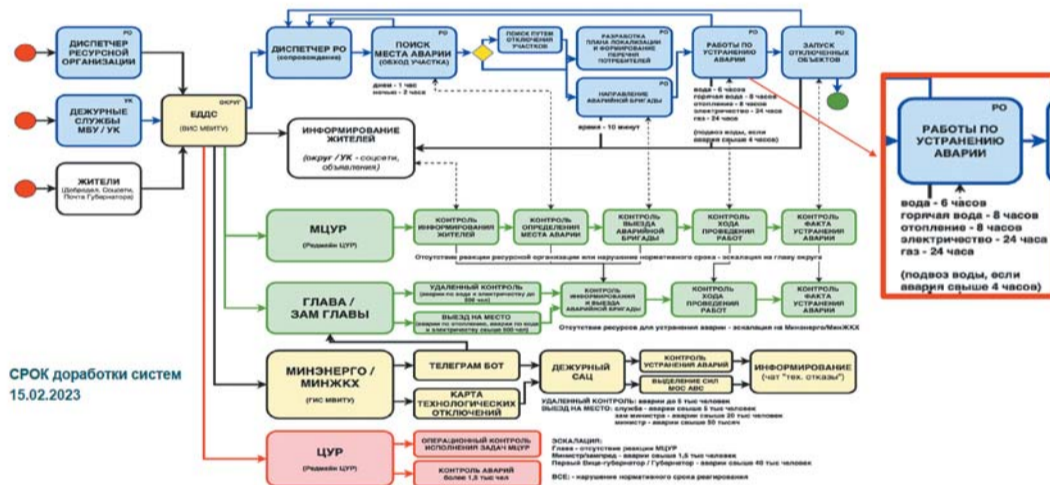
ДИСПЕТЧЕР РЕСУРСНОЙ ОРГАНИЗАЦИИ

УК
ДЕЖУРНЫЕ СЛУЖБЫ МБУ / УК

ЖИТЕЛИ
(Добродел, Соцсети, Почта Губернатора)

округ
ЕДДС
(ВИС МВИТУ)

ДИСПЕТЧЕР РО
(сопровождение)

РО
ПОИСК МЕСТА АВАРИИ
(ОБХОД УЧАСТКА)

дни - 1 час
ночью - 2 часа

ПОИСК ПУТЕЙ ОТКЛЮЧЕНИЯ УЧАСТКОВ

РАЗРАБОТКА ПЛАНА ЛОКАЛИЗАЦИИ И ФОРМИРОВАНИЕ ПЕРЕЧНЯ ПОТРЕБИТЕЛЕЙ

РО
НАПРАВЛЕНИЕ АВАРИЙНОЙ БРИГАДЫ

время - 10 минут

РО
РАБОТЫ ПО УСТРАНЕНИЮ АВАРИИ

вода - 6 часов
горячая вода - 8 часов
отопление - 8 часов
электричество - 24 часа
газ - 24 часа

(подвоз воды, если авария свыше 4 часов)

РО
ЗАПУСК ОТКЛЮЧЕННЫХ ОБЪЕКТОВ

ИНФОРМИРОВАНИЕ ЖИТЕЛЕЙ
(округ / УК - соцсети, объявления)

МЦУР
(Редмайн ЦУР)

КОНТРОЛЬ ИНФОРМИРОВАНИЯ ЖИТЕЛЕЙ
КОНТРОЛЬ ОПРЕДЕЛЕНИЯ МЕСТА АВАРИИ
КОНТРОЛЬ ВЫЕЗДА АВАРИЙНОЙ БРИГАДЫ
КОНТРОЛЬ ХОДА ПРОВЕДЕНИЯ РАБОТ
КОНТРОЛЬ ФАКТА УСТРАНЕНИЯ АВАРИИ

Отсутствие реакции ресурсной организации или нарушение нормативного срока - эскалация на главу округа

ГЛАВА / ЗАМ ГЛАВЫ

УДАЛЕННЫЙ КОНТРОЛЬ
(аварии по воде и электричеству до 500 чел)

ВЫЕЗД НА МЕСТО
(аварии по отоплению, аварии по воде и электричеству свыше 500 чел)

КОНТРОЛЬ ИНФОРМИРОВАНИЯ И ВЫЕЗДА АВАРИЙНОЙ БРИГАДЫ
КОНТРОЛЬ ХОДА ПРОВЕДЕНИЯ РАБОТ
КОНТРОЛЬ ФАКТА УСТРАНЕНИЯ АВАРИИ

Отсутствие ресурсов для устранения аварии - эскалация на Минэнерго/МинЖКХ

МИНЭНЕРГО / МИНЖКХ
(ГИС МВИТУ)

ТЕЛЕГРАМ БОТ

КАРТА ТЕХНОЛОГИЧЕСКИХ ОТКЛЮЧЕНИЙ

ДЕЖУРНЫЙ САЦ

КОНТРОЛЬ УСТРАНЕНИЯ АВАРИЙ

ВЫДЕЛЕНИЕ СИЛ МОС АВС

ИНФОРМИРОВАНИЕ
(чат "тех. отказы")

УДАЛЕННЫЙ КОНТРОЛЬ: аварии до 5 тыс человек
ВЫЕЗД НА МЕСТО: служба - аварии свыше 5 тыс человек
зам министра - аварии свыше 20 тыс человек
министр - аварии свыше 50 тысяч

СРОК доработки систем
15.02.2023

ЦУР
(Редмайн ЦУР)

ОПЕРАЦИОННЫЙ КОНТРОЛЬ ИСПОЛНЕНИЯ ЗАДАЧ МЦУР

КОНТРОЛЬ АВАРИЙ более 1,5 тыс чел

ЭСКАЛАЦИЯ:
Глава - отсутствие реакции МЦУР
Министр/зампред - аварии свыше 1,5 тыс человек
Первый Вице-губернатор / Губернатор - аварии свыше 40 тыс человек

ВСЕ: - нарушение нормативного срока реагирования

РО
РАБОТЫ ПО УСТРАНЕНИЮ АВАРИИ

вода - 6 часов
горячая вода - 8 часов
отопление - 8 часов
электричество - 24 часа
газ - 24 часа

(подвоз воды, если авария свыше 4 часов)